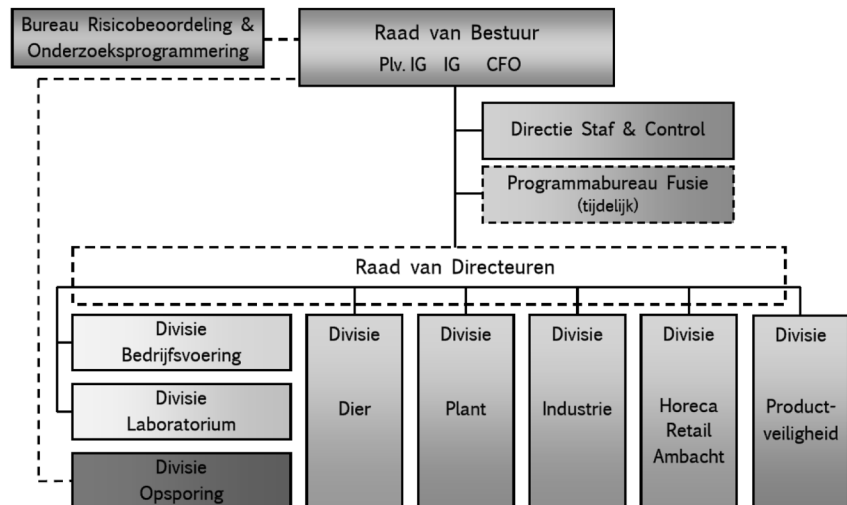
Bureau Risicobeoordeling & Onderzoeksprogrammering

Raad van Bestuur
Plv. IG IG CFO

Directie Staf & Control

Programmabureau Fusie
(tijdelijk)

Raad van Directeuren

Divisie Bedrijfsvoering

Divisie Laboratorium

Divisie Opsporing

Divisie Dier

Divisie Plant

Divisie Industrie

Divisie Horeca Retail Ambacht

Divisie Productveiligheid